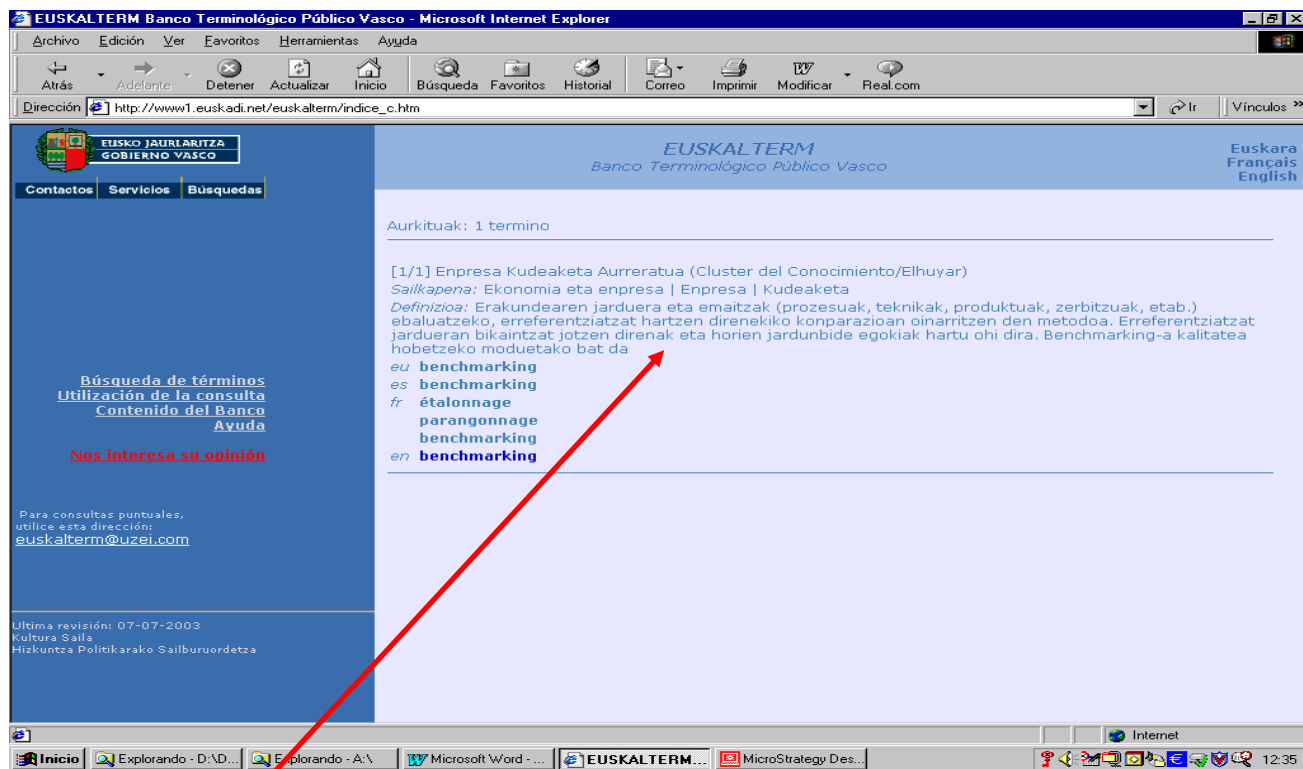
EUSKALTERM Banco Terminológico Público Vasco - Microsoft Internet Explorer

Archivo Edición Ver Favoritos Herramientas Ayuda

Atrás Adelante Detener Actualizar Inicio Búsqueda Favoritos Historial Correo Imprimir Modificar Real.com

Dirección http://www1.euskadi.net/euskalterm/indice_c.htm Ir Vínculos »

EUSKO JAURLARITZA
GOBIERNO VASCO

Contactos Servicios Búsquedas

EUSKALTERM
Banco Terminológico Público Vasco

Euskara
Français
English

Aurkituak: 1 termino

[1/1] Enpresa Kudeaketa Aurreratua (Cluster del Conocimiento/Elhuyar)
Sailkapena: Ekonomia eta enpresa | Enpresa | Kudeaketa
Definizioa: Erakundearen jarduera eta emaitzak (prozesuak, teknikak, produktuak, zerbitzuak, etab.) ebaluatzeko, erreferentziatzat hartzen direnekiko konparazioan oinarritzen den metodoa. Erreferentziatzat jardueran bikaintzat jotzen direnak eta horien jardunbide egokiak hartu ohi dira. Benchmarking-a kalitatea hobetzeko moduetako bat da
eu benchmarking
es benchmarking
fr étalonnage
parangonnage
benchmarking
en benchmarking

Búsqueda de términos
Utilización de la consulta
Contenido del Banco
Ayuda

Nos interesa su opinión

Para consultas puntuales, utilice esta dirección:
euskalterm@uzei.com

Ultima revisión: 07-07-2003
Kultura Saila
Hizkuntza Politikarako Sailburuordetza

Internet

Inicio Explorando - D:\D... Explorando - A:\ Microsoft Word - ... EUSKALTERM... MicroStrategy Des... 12:35